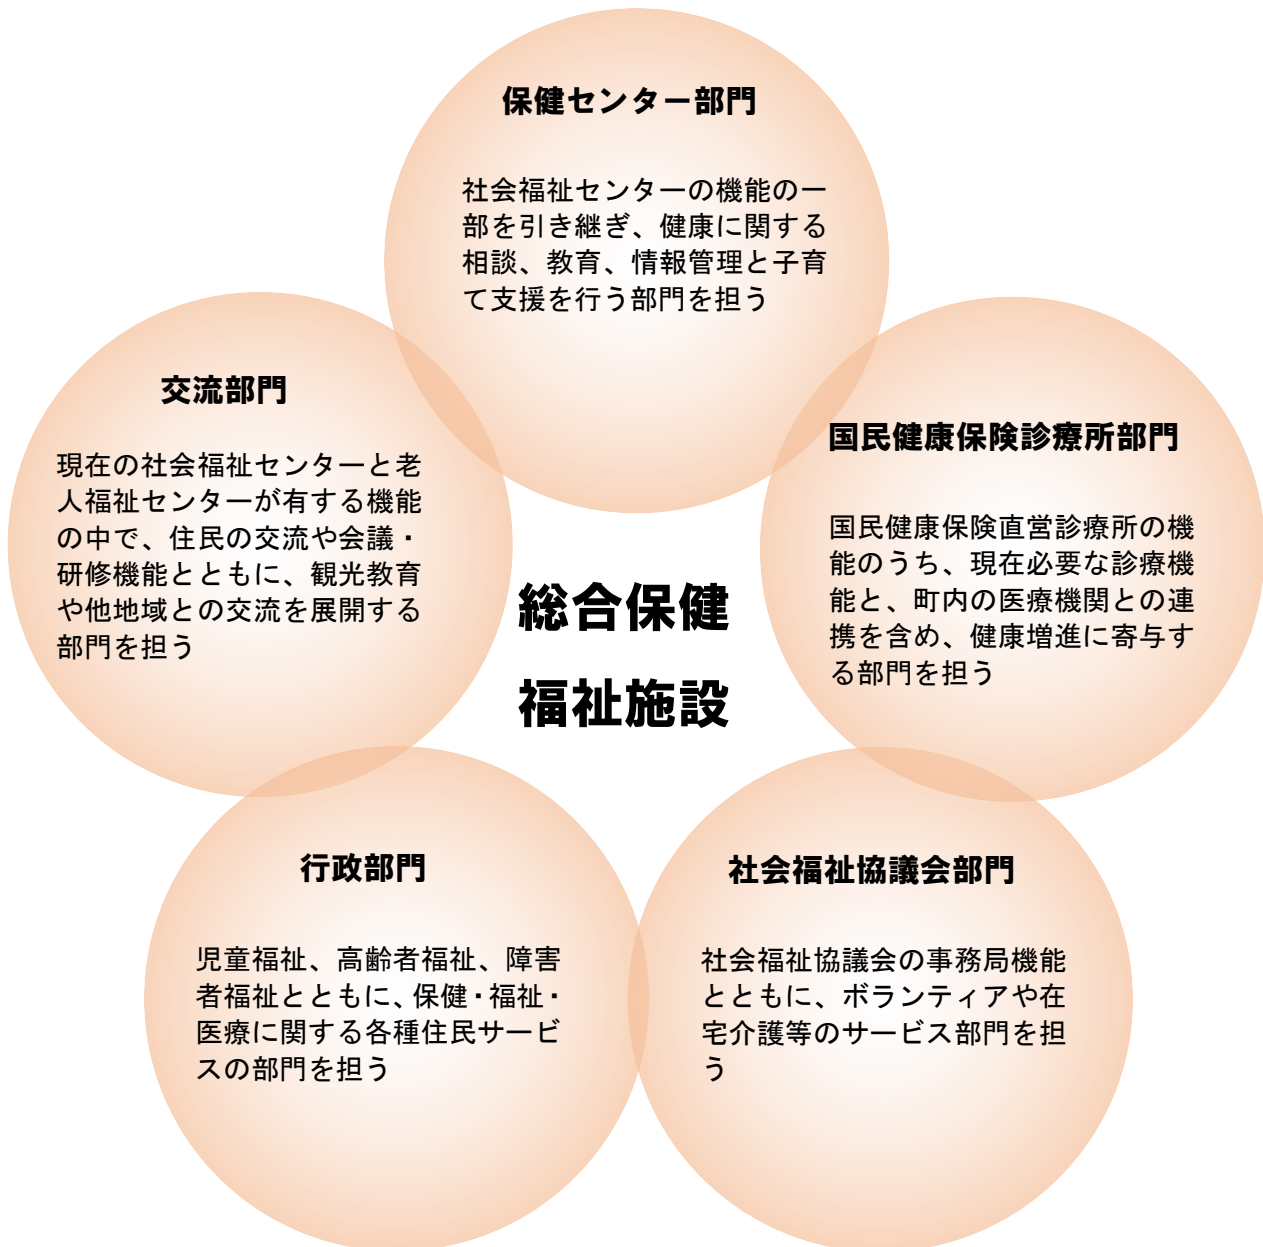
総合保健福祉施設

保健センター部門

社会福祉センターの機能の一部を引き継ぎ、健康に関する相談、教育、情報管理と子育て支援を行う部門を担う

国民健康保険診療所部門

国民健康保険直営診療所の機能のうち、現在必要な診療機能と、町内の医療機関との連携を含め、健康増進に寄与する部門を担う

社会福祉協議会部門

社会福祉協議会の事務局機能とともに、ボランティアや在宅介護等のサービス部門を担う

行政部門

児童福祉、高齢者福祉、障害者福祉とともに、保健・福祉・医療に関する各種住民サービスの部門を担う

交流部門

現在の社会福祉センターと老人福祉センターが有する機能の中で、住民の交流や会議・研修機能とともに、観光教育や他地域との交流を展開する部門を担う